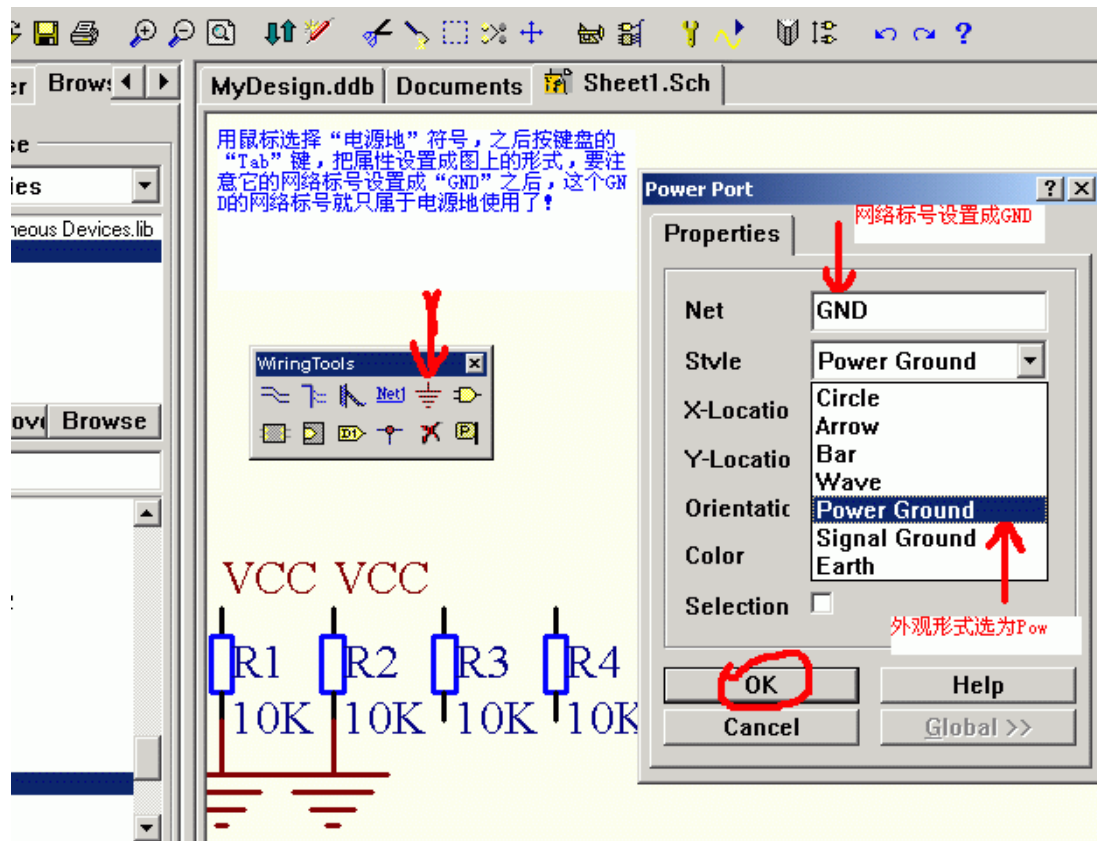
er Brows

se
ies
neous Devices.lib

ov Browse

MyDesign.ddb Documents Sheet1.Sch

用鼠标选择“电源地”符号，之后按键盘的“Tab”键，把属性设置成图上的形式，要注意它的网络标号设置成“GND”之后，这个GND的网络标号就只属于电源地使用了！

WiringTools
Net1
D1

VCC VCC
R1 R2 R3 R4
10K 10K 10K 10K

Power Port ? X
Properties
网络标号设置成GND
Net GND
Style Power Ground
X-Locatio
Y-Locatio
Orientatic
Color
Selection
Circle
Arrow
Bar
Wave
Power Ground
Signal Ground
Earth
外观形式选为Pow
OK Help
Cancel Global >>